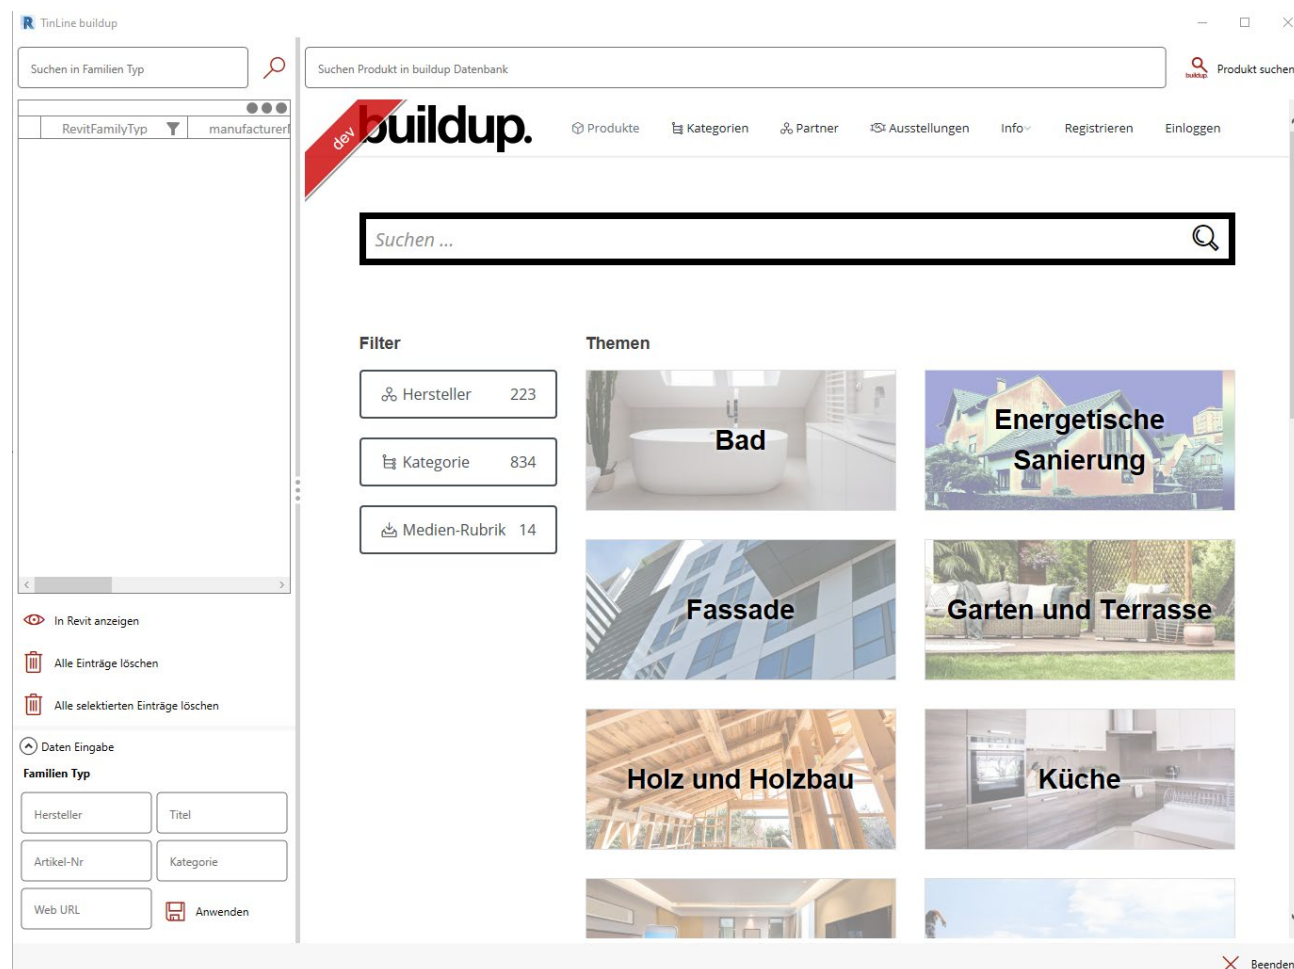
TinLine buildup

Suchen in Familien Typ

Suchen Produkt in buildup Datenbank

Produkt suchen

RevitFamilyTyp manufacturer

dev buildup.

Produkte Kategorien Partner Ausstellungen Info Registrieren Einloggen

Suchen ...

Filter

Hersteller 223

Kategorie 834

Medien-Rubrik 14

Themen

Bad

Energetische Sanierung

Fassade

Garten und Terrasse

Holz und Holzbau

Küche

In Revit anzeigen

Alle Einträge löschen

Alle selektierten Einträge löschen

Daten Eingabe

Familien Typ

Hersteller

Titel

Artikel-Nr

Kategorie

Web URL

Anwenden

Beenden